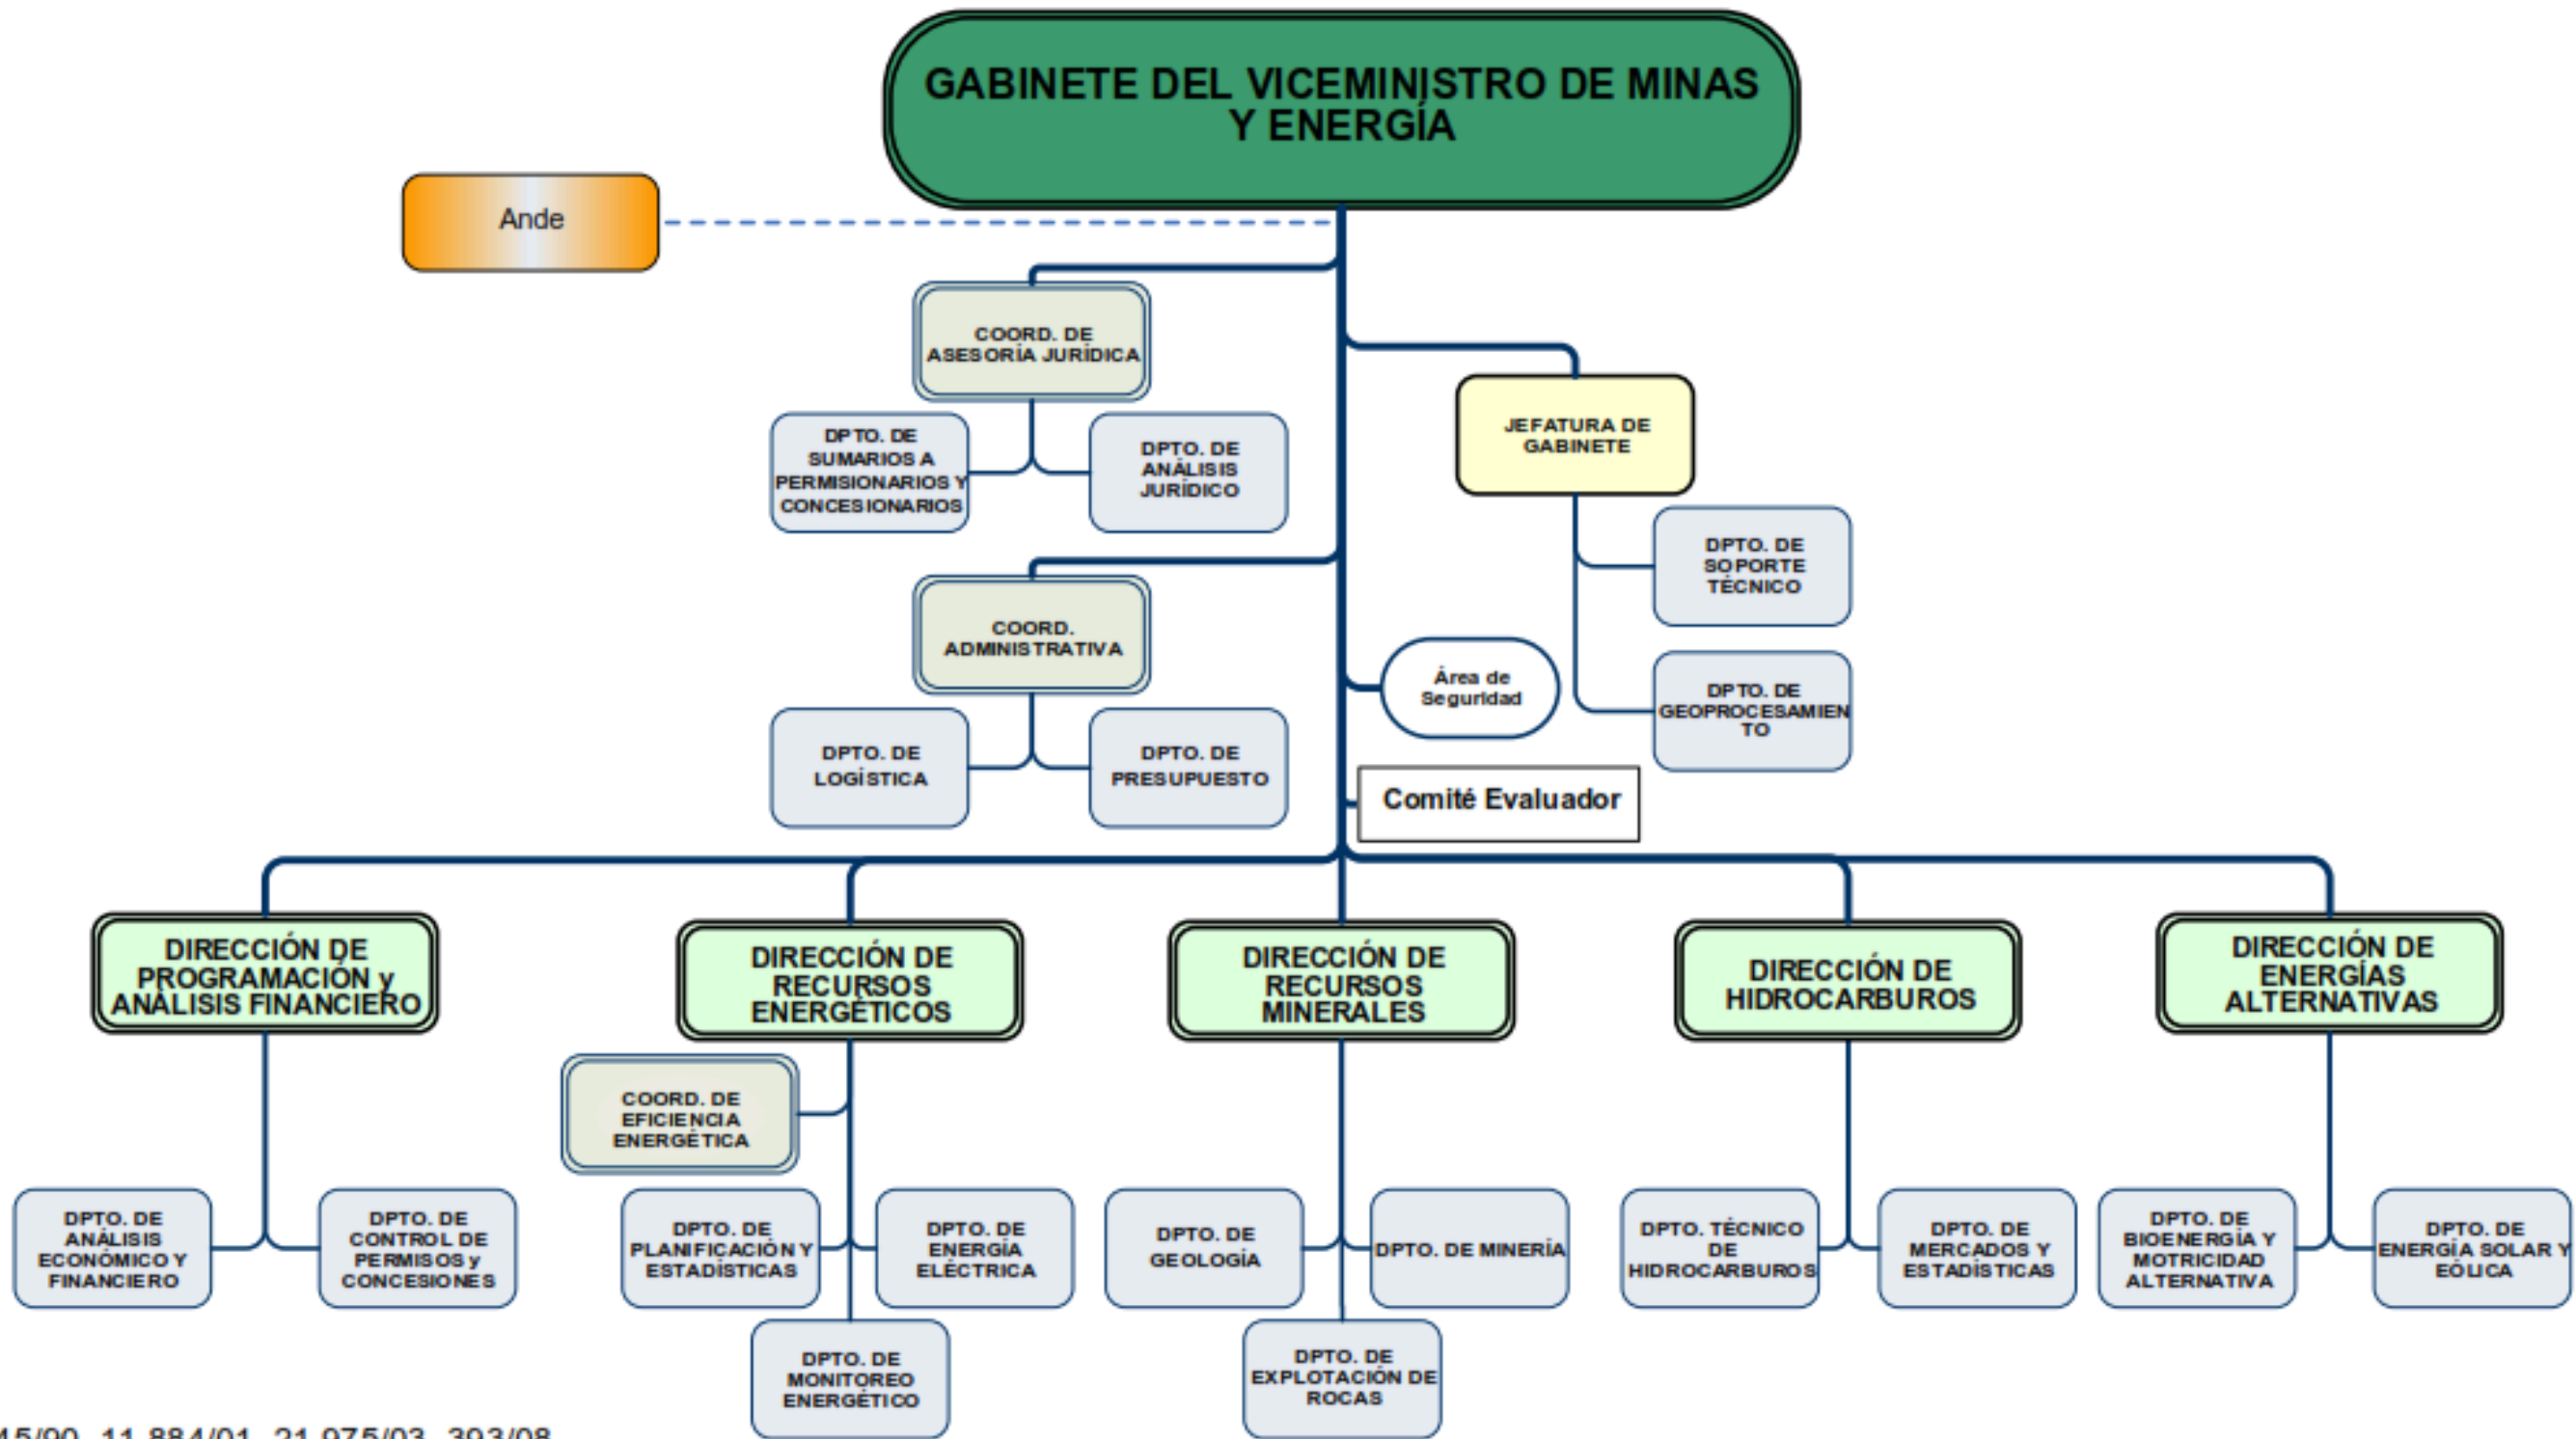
GABINETE DEL VICEMINISTRO DE MINAS Y ENERGÍA

Ande

COORD. DE ASESORÍA JURÍDICA

DPTO. DE SUMARIOS A PERMISIONARIOS Y CONCESIONARIOS

DPTO. DE ANÁLISIS JURÍDICO

JEFATURA DE GABINETE

DPTO. DE SOPORTE TÉCNICO

DPTO. DE GEOPROCESAMIENTO

COORD. ADMINISTRATIVA

Área de Seguridad

DPTO. DE LOGÍSTICA

DPTO. DE PRESUPUESTO

Comité Evaluador

DIRECCIÓN DE PROGRAMACIÓN y ANÁLISIS FINANCIERO

DIRECCIÓN DE RECURSOS ENERGÉTICOS

DIRECCIÓN DE RECURSOS MINERALES

DIRECCIÓN DE HIDROCARBUROS

DIRECCIÓN DE ENERGÍAS ALTERNATIVAS

COORD. DE EFICIENCIA ENERGÉTICA

DPTO. DE ANÁLISIS ECONÓMICO Y FINANCIERO

DPTO. DE CONTROL DE PERMISOS y CONCESIONES

DPTO. DE PLANIFICACIÓN Y ESTADÍSTICAS

DPTO. DE ENERGÍA ELÉCTRICA

DPTO. DE GEOLOGÍA

DPTO. DE MINERÍA

DPTO. TÉCNICO DE HIDROCARBUROS

DPTO. DE MERCADOS Y ESTADÍSTICAS

DPTO. DE BIOENERGÍA Y MOTRICIDAD ALTERNATIVA

DPTO. DE ENERGÍA SOLAR Y EÓLICA

DPTO. DE MONITOREO ENERGÉTICO

DPTO. DE EXPLOTACIÓN DE ROCAS

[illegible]5/00, 11.884/01, 21.075/03, 393/08